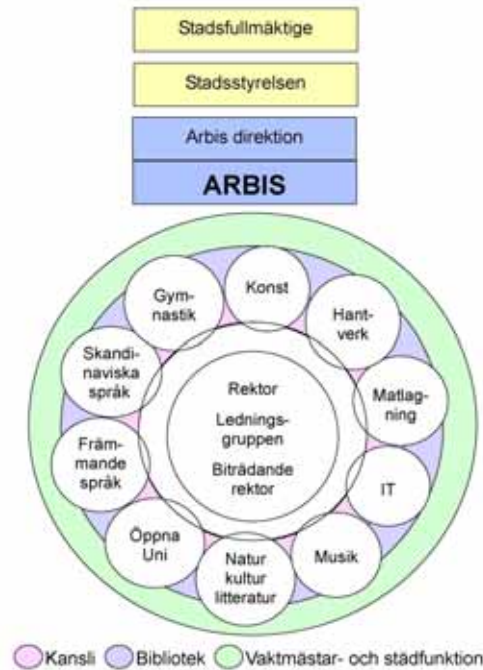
Stadsfullmäktige

Stadsstyrelsen

Arbis direktion

ARBIS

Gymnastik

Konst

Hantverk

Skandinaviska språk

Matlagning

Rektor

Ledningsgruppen

Biträdande rektor

Främmande språk

IT

Öppna Uni

Natur kultur litteratur

Musik

Kansli Bibliotek Vaktmästar- och städfunktion